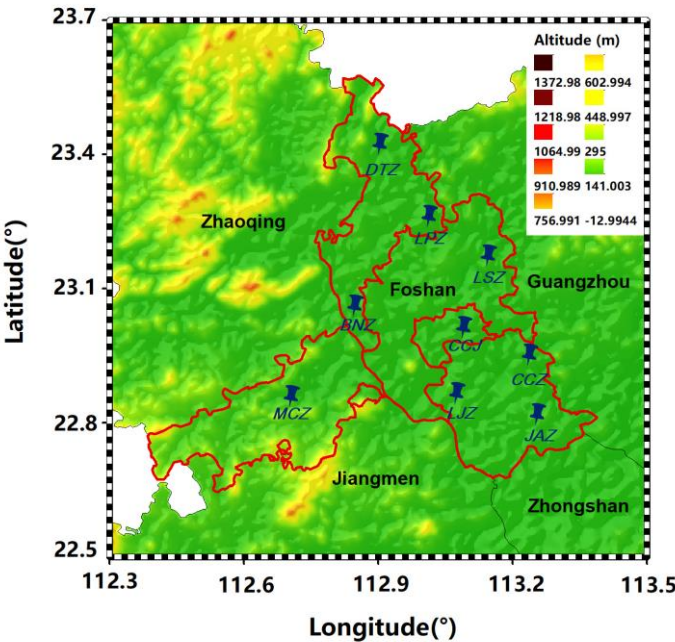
Altitude (m)

1372.98
1218.98
1064.99
910.989
756.991
602.994
448.997
295
141.003
-12.9944

23.7
23.4
23.1
22.8
22.5

Latitude(°)

Zhaoqing
DTZ
LPZ
LSZ
Foshan
Guangzhou
BNZ
CCJ
CCZ
MCZ
LJZ
JAZ
Jiangmen
Zhongshan

112.3
112.6
112.9
113.2
113.5

Longitude(°)